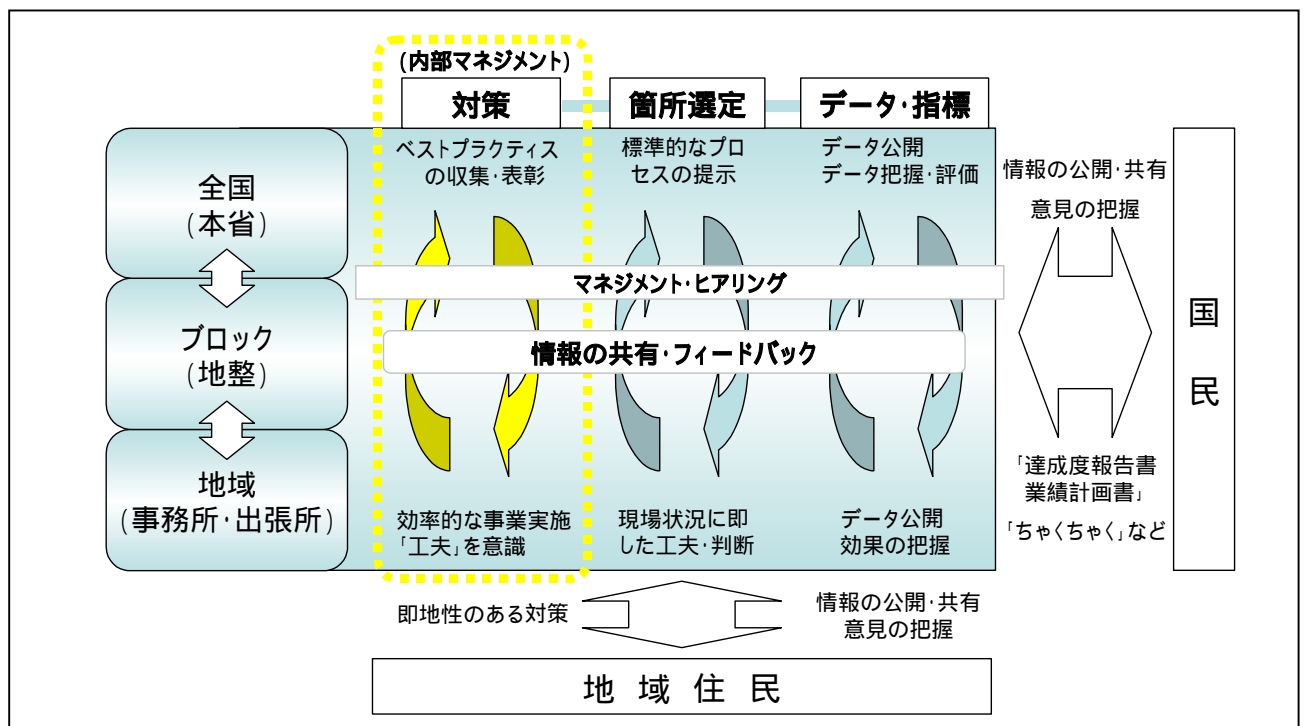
(内部マネジメント)

対策

箇所選定

データ･指標

全国
(本省)

ブロック
(地整)

地域
(事務所･出張所)

ベストプラクティスの収集･表彰

標準的なプロセスの提示

データ公開
データ把握･評価

マネジメント･ヒアリング

情報の共有･フィードバック

効率的な事業実施
「工夫」を意識

現場状況に即した工夫･判断

データ公開
効果の把握

情報の公開･共有

意見の把握

「達成度報告書
業績計画書」

「ちゃくちゃく」など

国
民

即地性のある対策

情報の公開･共有
意見の把握

地域住民